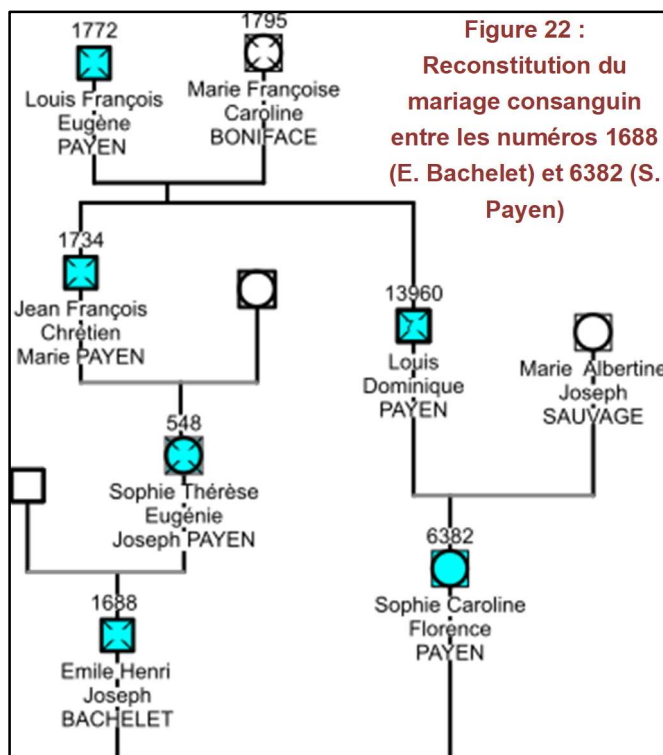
Figure 22 : Reconstitution du mariage consanguin entre les numéros 1688 (E. Bachelet) et 6382 (S. Payen)

1772
Louis François Eugène PAYEN

1795
Marie Françoise Caroline BONIFACE

1734
Jean François Chrétien Marie PAYEN

13960
Louis Dominique PAYEN

Marie Albertine Joseph SAUVAGE

548
Sophie Thérèse Eugénie Joseph PAYEN

6382
Sophie Caroline Florence PAYEN

1688
Emile Henri Joseph BACHELET